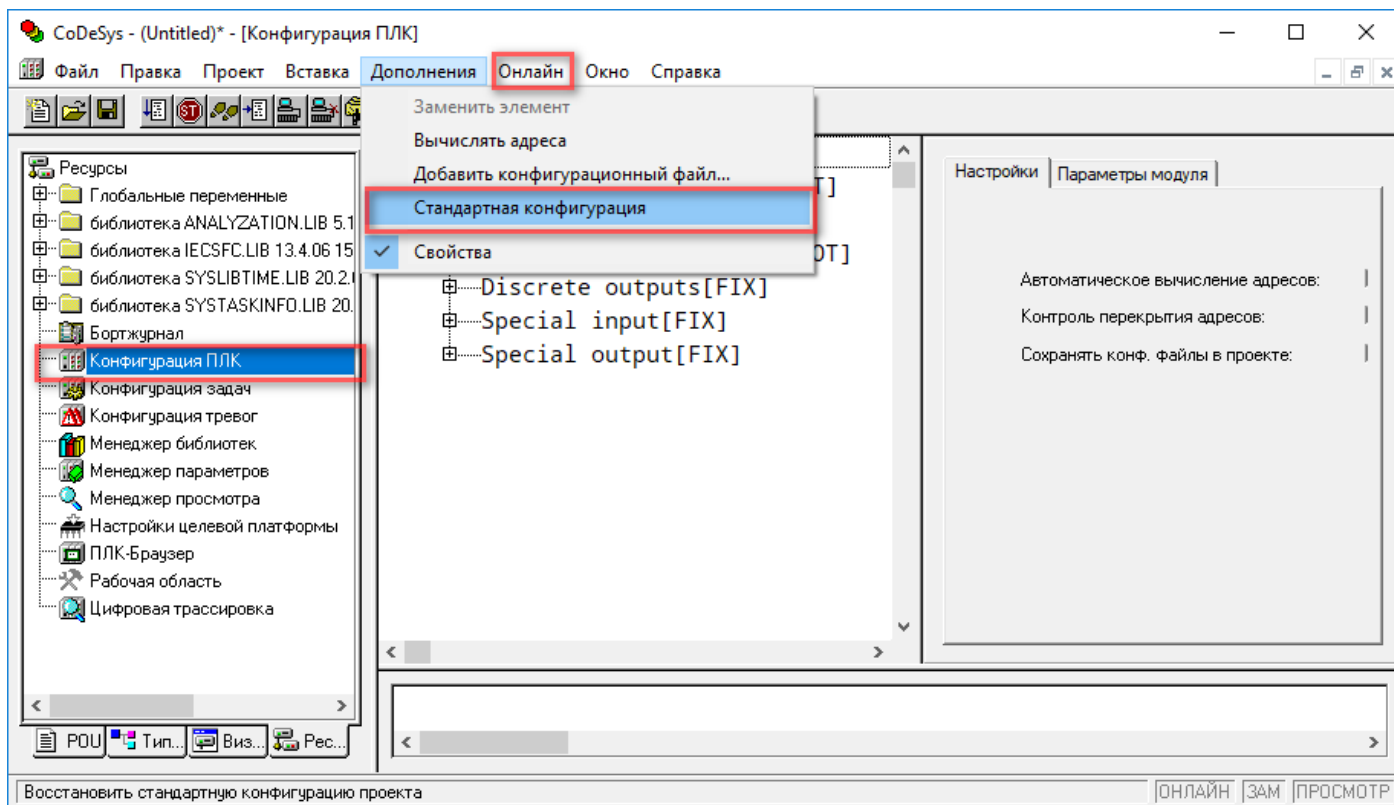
CoDeSys - (Untitled)* - [Конфигурация ПЛК]

Файл Правка Проект Вставка Дополнения Онлайн Окно Справка

Заменить элемент
Вычислять адреса
Добавить конфигурационный файл...
Стандартная конфигурация
Свойства

Ресурсы
Глобальные переменные
библиотека ANALYZATION.LIB 5.1
библиотека IECSFC.LIB 13.4.06 15
библиотека SYSLIBTIME.LIB 20.2.
библиотека SYSTASKINFO.LIB 20.
Бортжурнал
Конфигурация ПЛК
Конфигурация задач
Конфигурация тревог
Менеджер библиотек
Менеджер параметров
Менеджер просмотра
Настройки целевой платформы
ПЛК-Браузер
Рабочая область
Цифровая трассировка

POU Тип... Виз... Рес...

T]
OT]
Discrete outputs[FIX]
Special input[FIX]
Special output[FIX]

Настройки Параметры модуля

Автоматическое вычисление адресов:
Контроль перекрытия адресов:
Сохранять конф. файлы в проекте:

Восстановить стандартную конфигурацию проекта
ОНЛАЙН ЗАМ ПРОСМОТР